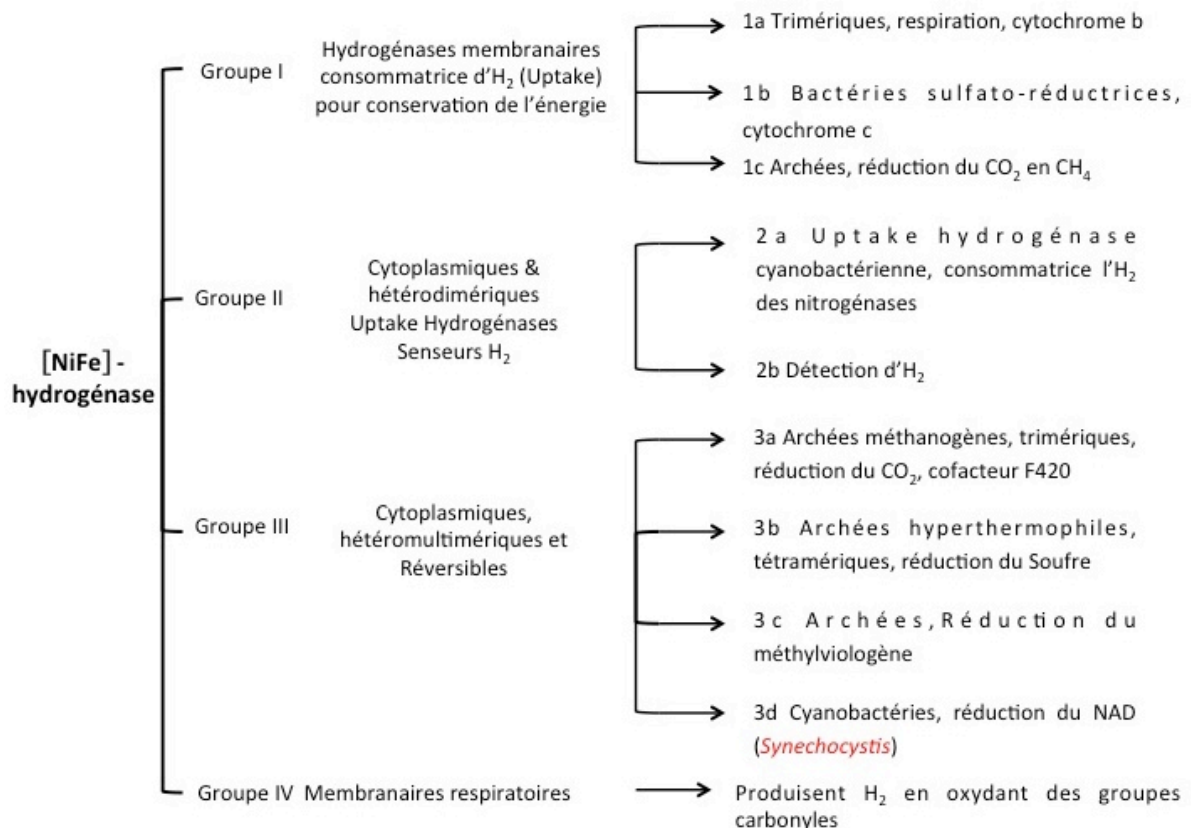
[NiFe] - hydrogénase

Groupe I

Hydrogénases membranaires consommatrice d'$H_2$ (Uptake) pour conservation de l'énergie

1a Trimériques, respiration, cytochrome b

1b Bactéries sulfato-réductrices, cytochrome c

1c Archées, réduction du $CO_2$ en $CH_4$

Groupe II

Cytoplasmiques & hétérodimériques Uptake Hydrogénases Senseurs $H_2$

2a Uptake hydrogénase cyanobactérienne, consommatrice l'$H_2$ des nitrogénases

2b Détection d'$H_2$

Groupe III

Cytoplasmiques, hétéromultimériques et Réversibles

3a Archées méthanogènes, trimériques, réduction du $CO_2$, cofacteur F420

3b Archées hyperthermophiles, tétramériques, réduction du Soufre

3c Archées, Réduction du méthylviologène

3d Cyanobactéries, réduction du NAD (Synechocystis)

Groupe IV Membranaires respiratoires

Produisent $H_2$ en oxydant des groupes carbonyles